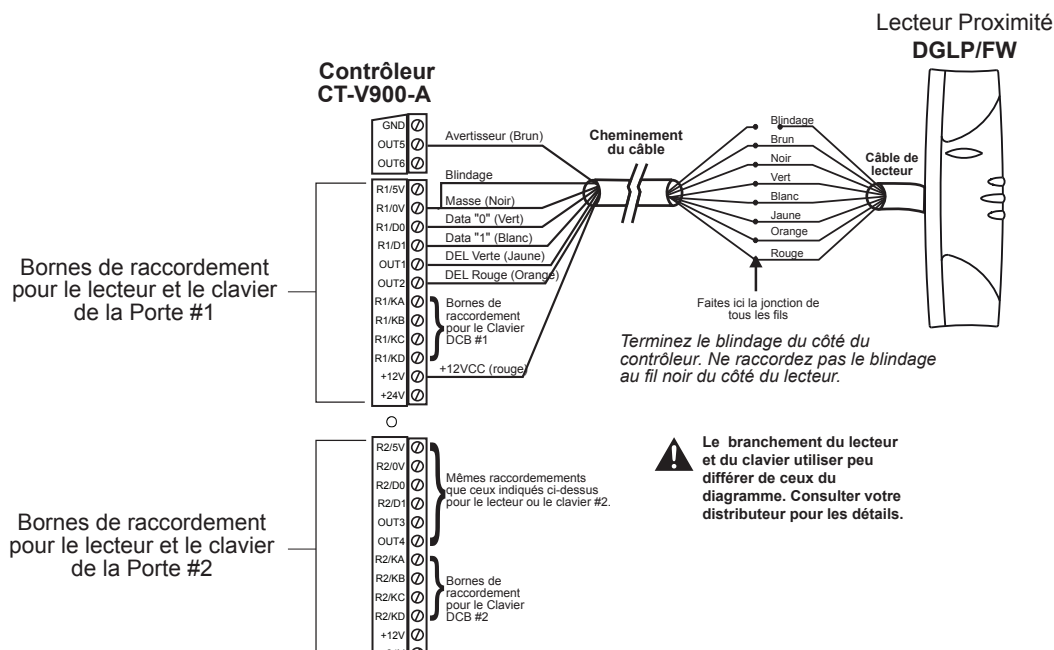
Lecteur Proximité
**DGLP/FW**

**Contrôleur**
**CT-V900-A**

GND
OUT5
OUT6

Avertisseur (Brun)

**Cheminement du câble**

Blindage
Brun
Noir
Vert
Blanc
Jaune
Orange
Rouge

**Câble de lecteur**

R1/5V
R1/0V
R1/D0
R1/D1
OUT1
OUT2
R1/KA
R1/KB
R1/KC
R1/KD
+12V
+24V

Blindage
Masse (Noir)
Data "0" (Vert)
Data "1" (Blanc)
DEL Verte (Jaune)
DEL Rouge (Orange)
Bornes de raccordement pour le Clavier DCB #1
+12VCC (rouge)

Faites ici la jonction de tous les fils

Bornes de raccordement pour le lecteur et le clavier de la Porte #1

*Terminez le blindage du côté du contrôleur. Ne raccordez pas le blindage au fil noir du côté du lecteur.*

R2/5V
R2/0V
R2/D0
R2/D1
OUT3
OUT4
R2/KA
R2/KB
R2/KC
R2/KD
+12V

Mêmes raccordemements que ceux indiqués ci-dessus pour le lecteur ou le clavier #2.

Bornes de raccordement pour le Clavier DCB #2

**Le branchement du lecteur et du clavier utiliser peu différer de ceux du diagramme. Consulter votre distributeur pour les détails.**

Bornes de raccordement pour le lecteur et le clavier de la Porte #2